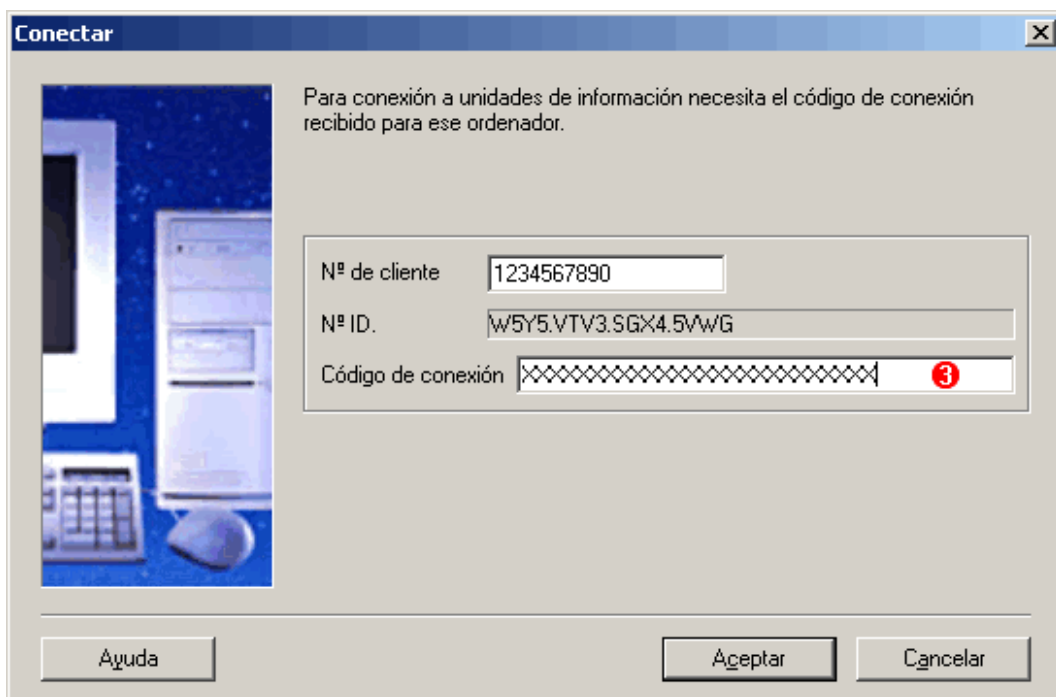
Conectar

Para conexión a unidades de información necesita el código de conexión recibido para ese ordenador.

Nº de cliente 1234567890

Nº ID. W5Y5.VTV3.SGX4.5VWG

Código de conexión XXXXXXXXXXXXXXXXXXXXXXXXX ❸

Ayuda

Aceptar

Cancelar